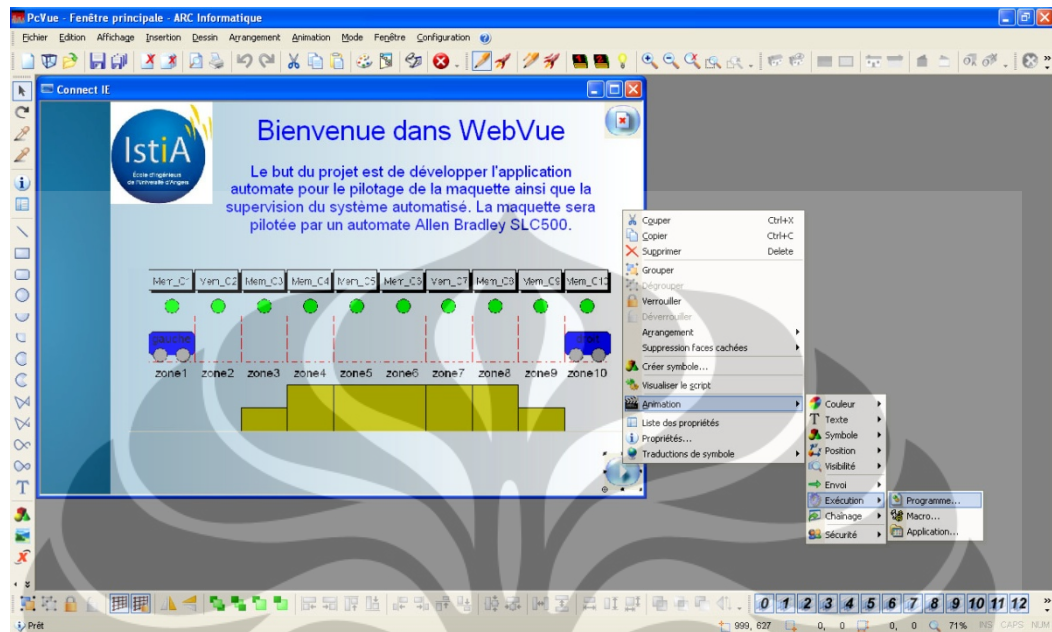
PcVue - Fenêtre principale - ARC Informatique

Fichier Edition Affichage Insertion Dessin Arrangement Animation Mode Fenêtre Configuration

Connect IE

IstiA
École d'ingénieurs de l'Université d'Angers

Bienvenue dans WebVue

Le but du projet est de développer l'application automate pour le pilotage de la maquette ainsi que la supervision du système automatisé. La maquette sera pilotée par un automate Allen Bradley SLC500.

Mem_C1 Mem_C2 Mem_C3 Mem_C4 Mem_C5 Mem_C6 Mem_C7 Mem_C8 Mem_C9 Mem_C10

zone1 zone2 zone3 zone4 zone5 zone6 zone7 zone8 zone9 zone10

Couper Ctrl+X
Copier Ctrl+C
Supprimer Delete
Grouper
Dégrouper
Verrouiller
Déverrouiller
Arrangement
Suppression faces cachées
Créer symbole...
Visualiser le script
Animation
Liste des propriétés
Propriétés...
Traductions de symbole

Couleur
Texte
Symbole
Position
Visibilité
Envoi
Exécution
Chaînage
Sécurité

Programme...
Macro...
Application...

0 1 2 3 4 5 6 7 8 9 10 11 12

Prêt
999, 627 0, 0 0, 0 71% INS CAPS NUM